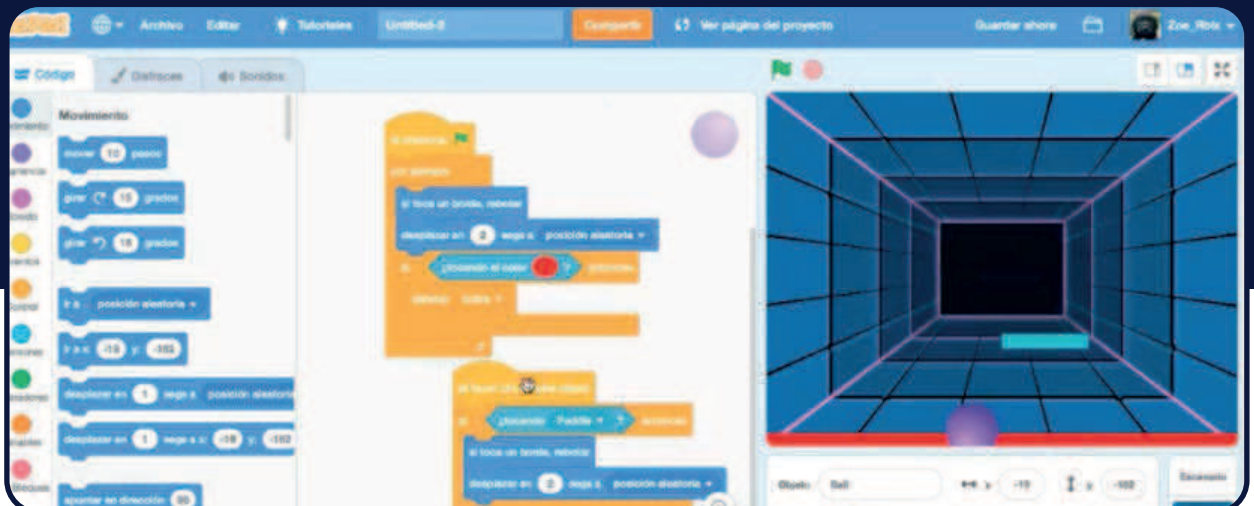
Archivo Editar Tutoriales Untitled-2 Compartir Ver página del proyecto Guardar ahora Zoe_Ros

Código Disfraces Sonidos

Movimiento

mover 10 pasos

girar 15 grados

girar 15 grados

ir a posición aleatoria

ir a x: -19 y: -102

deslizar en 1 segs a posición aleatoria

deslizar en 1 segs a x: -19 y: -102

apuntar en dirección 90

al presionar

por siempre

si toca un borde, rebotar

deslizar en 2 segs a posición aleatoria

si ¿tocando el color ? entonces

detener todos

al hacer clic en este objeto

si ¿tocando Paddle ? entonces

si toca un borde, rebotar

deslizar en 2 segs a posición aleatoria

Objeto Ball x -19 y -102

Escenario